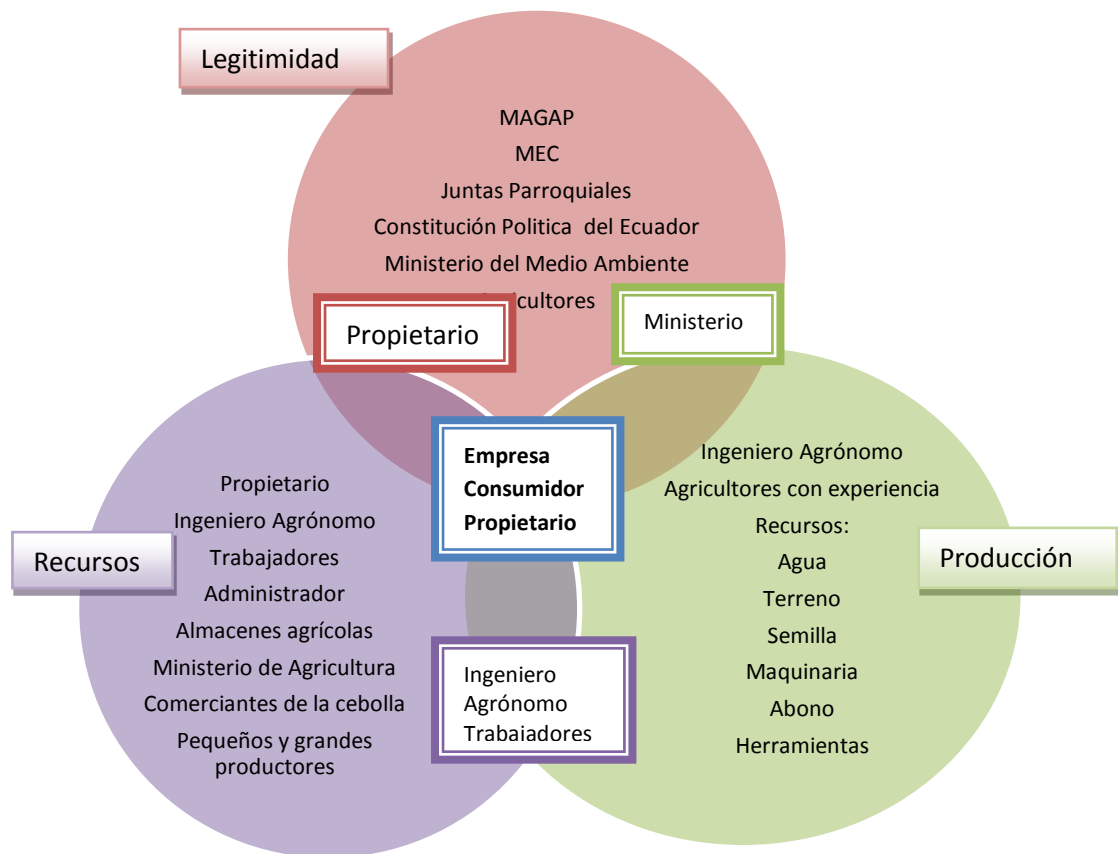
Legitimidad

MAGAP
MEC
Juntas Parroquiales
Constitución Politica del Ecuador
Ministerio del Medio Ambiente
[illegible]cultores

Propietario

Ministerio

Empresa
Consumidor
Propietario

Propietario
Ingeniero Agrónomo
Trabajadores
Administrador
Almacenes agrícolas
Ministerio de Agricultura
Comerciantes de la cebolla
Pequeños y grandes productores

Recursos

Ingeniero Agrónomo
Agricultores con experiencia
Recursos:
Agua
Terreno
Semilla
Maquinaria
Abono
Herramientas

Producción

Ingeniero
Agrónomo
Trabaiadores